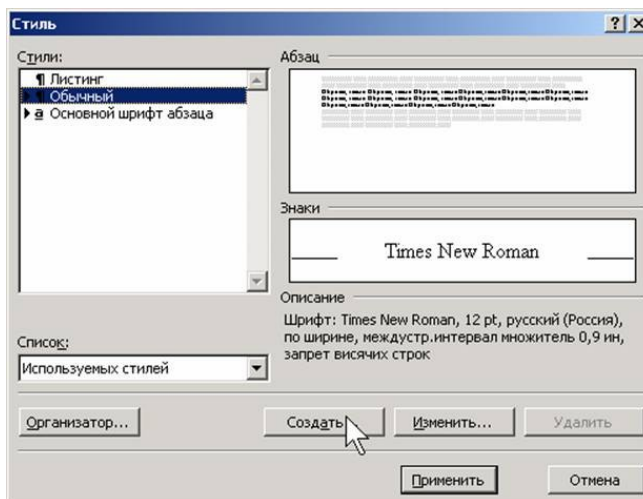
Стиль

?

Стили:

¶ Листинг

¶ Обычный

a Основной шрифт абзаца

Абзац

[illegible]

Знаки

Times New Roman

Описание

Шрифт: Times New Roman, 12 pt, русский (Россия), по ширине, междустр.интервал множитель 0,9 ин, запрет висячих строк

Список:

Используемых стилей

Организатор...

Создать...

Изменить...

Удалить

Применить

Отмена